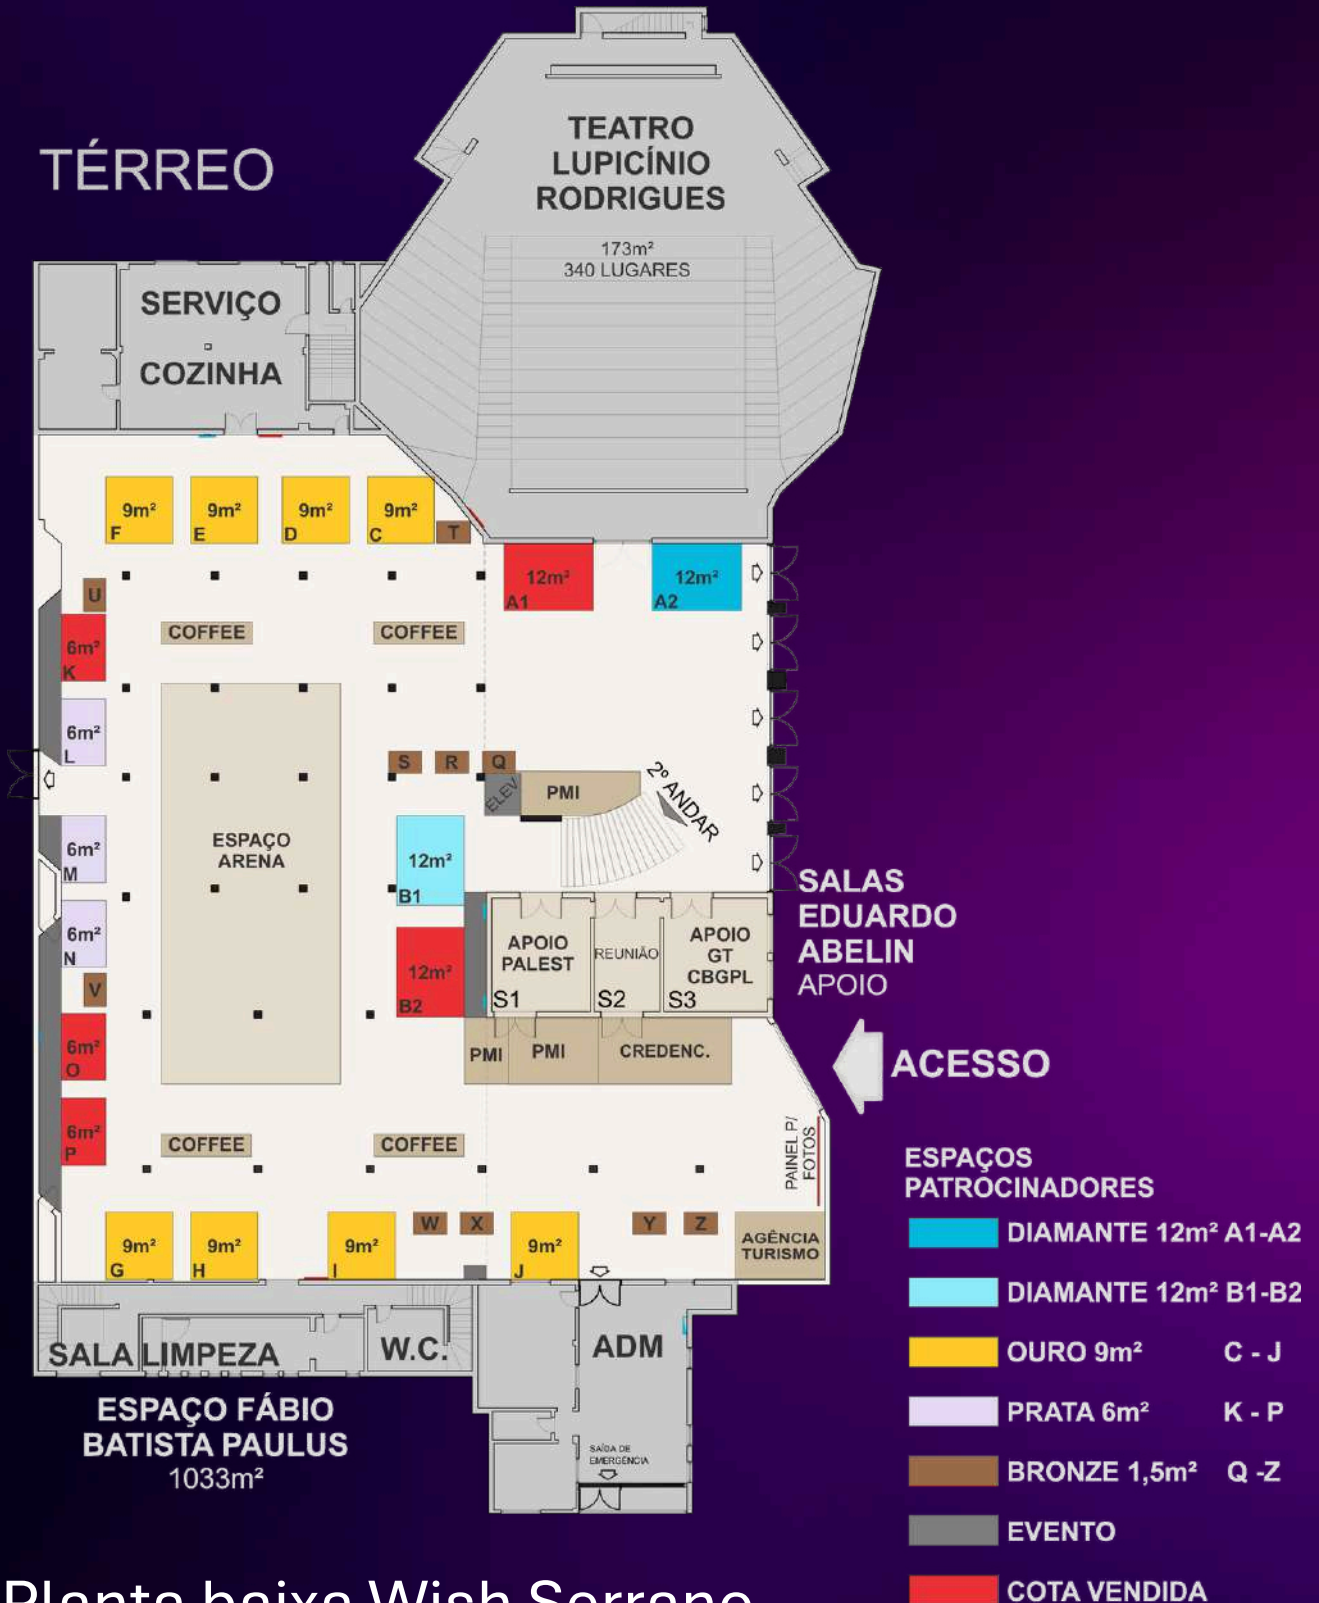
TÉRREO

TEATRO LUPICÍNIO RODRIGUES
173m²
340 LUGARES

SERVIÇO
COZINHA

9m² F
9m² E
9m² D
9m² C
T
12m² A1
12m² A2
U
6m² K
COFFEE
COFFEE
6m² L
ESPAÇO ARENA
S
R
Q
ELEV
PMI
2º ANDAR
6m² M
12m² B1
6m² N
12m² B2
APOIO PALEST S1
REUNIÃO S2
APOIO GT CBGPL S3
V
SALAS EDUARDO ABELIN
APOIO
6m² O
PMI
PMI
CREDENC.
ACESSO
6m² P
COFFEE
COFFEE
PAINEL P/ FOTOS
W
X
Y
Z
9m² G
9m² H
9m² I
9m² J
AGÊNCIA TURISMO
SALA LIMPEZA
W.C.
ADM
SAÍDA DE EMERGÊNCIA

ESPAÇO FÁBIO BATISTA PAULUS
1033m²

ESPAÇOS PATROCINADORES
DIAMANTE 12m² A1-A2
DIAMANTE 12m² B1-B2
OURO 9m² C - J
PRATA 6m² K - P
BRONZE 1,5m² Q -Z
EVENTO
COTA VENDIDA

Planta baixa Wish Serrano